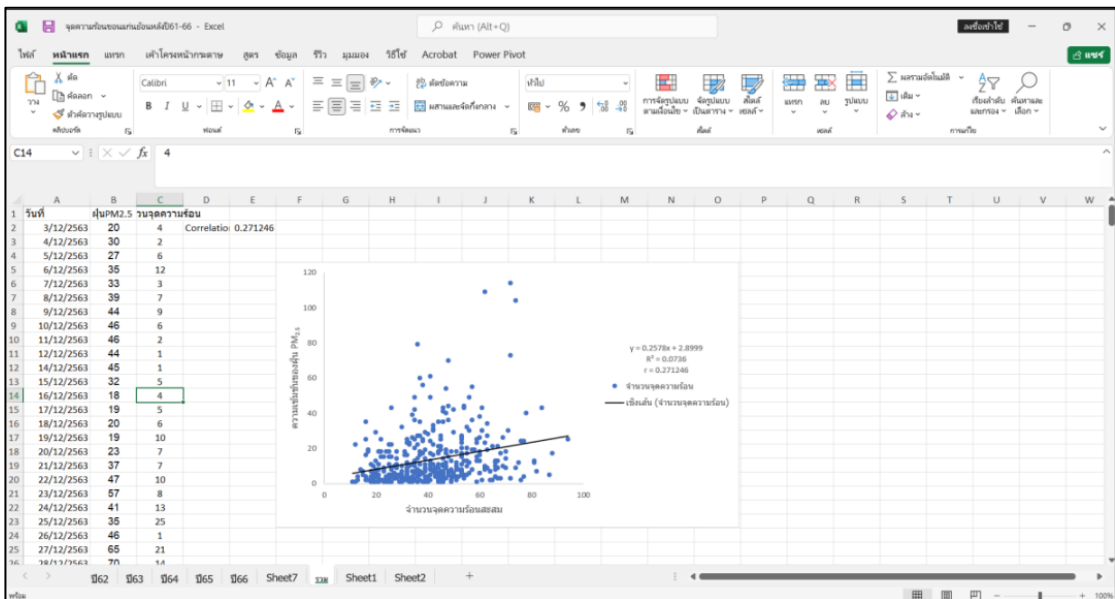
จุดความร้อนของแก่นร้อนหลังปี61-66 - Excel

ค้นหา (Alt+Q)

ลงชื่อเข้าใช้

ไฟล์ หน้าแรก แทรก เค้าโครงหน้ากระดาษ สูตร ข้อมูล รีวิว มุมมอง วิธีใช้ Acrobat Power Pivot

แชร์

วาง ตัด คัดลอก ตัวคัดวางรูปแบบ คลิปบอร์ด

Calibri 11 ฟอนต์

ตัดข้อความ ผสานและจัดกึ่งกลาง การจัดแนว

ทั่วไป ตัวเลข

การจัดรูปแบบตามเงื่อนไข จัดรูปแบบเป็นตาราง สไตล์เซลล์ สไตล์

แทรก ลบ รูปแบบ เซลล์

ผลรวมอัตโนมัติ เติม ล้าง เรียงลำดับและกรอง ค้นหาและเลือก การแก้ไข

C14 fx 4

| | A | B | C | D | E |
|---|---|---|---|---|---|
| 1 | วันที่ | ฝุ่นPM2.5 | นจุดความร้อน | | |
| 2 | 3/12/2563 | 20 | 4 | Correlatio | 0.271246 |
| 3 | 4/12/2563 | 30 | 2 | | |
| 4 | 5/12/2563 | 27 | 6 | | |
| 5 | 6/12/2563 | 35 | 12 | | |
| 6 | 7/12/2563 | 33 | 3 | | |
| 7 | 8/12/2563 | 39 | 7 | | |
| 8 | 9/12/2563 | 44 | 9 | | |
| 9 | 10/12/2563 | 46 | 6 | | |
| 10 | 11/12/2563 | 46 | 2 | | |
| 11 | 12/12/2563 | 44 | 1 | | |
| 12 | 14/12/2563 | 45 | 1 | | |
| 13 | 15/12/2563 | 32 | 5 | | |
| 14 | 16/12/2563 | 18 | 4 | | |
| 15 | 17/12/2563 | 19 | 5 | | |
| 16 | 18/12/2563 | 20 | 6 | | |
| 17 | 19/12/2563 | 19 | 10 | | |
| 18 | 20/12/2563 | 23 | 7 | | |
| 19 | 21/12/2563 | 37 | 7 | | |
| 20 | 22/12/2563 | 47 | 10 | | |
| 21 | 23/12/2563 | 57 | 8 | | |
| 22 | 24/12/2563 | 41 | 13 | | |
| 23 | 25/12/2563 | 35 | 25 | | |
| 24 | 26/12/2563 | 46 | 1 | | |
| 25 | 27/12/2563 | 65 | 21 | | |
| 26 | 28/12/2563 | 70 | 14 | | |

120 100 80 60 40 20 0
ความเข้มข้นของฝุ่น $PM_{2.5}$
0 20 40 60 80 100
จำนวนจุดความร้อนสะสม
y = 0.2578x + 2.8999
$R^2$ = 0.0736
r = 0.271246
จำนวนจุดความร้อน
เชิงเส้น (จำนวนจุดความร้อน)

ปี62 ปี63 ปี64 ปี65 ปี66 Sheet7 รวม Sheet1 Sheet2 +

พร้อม 100%